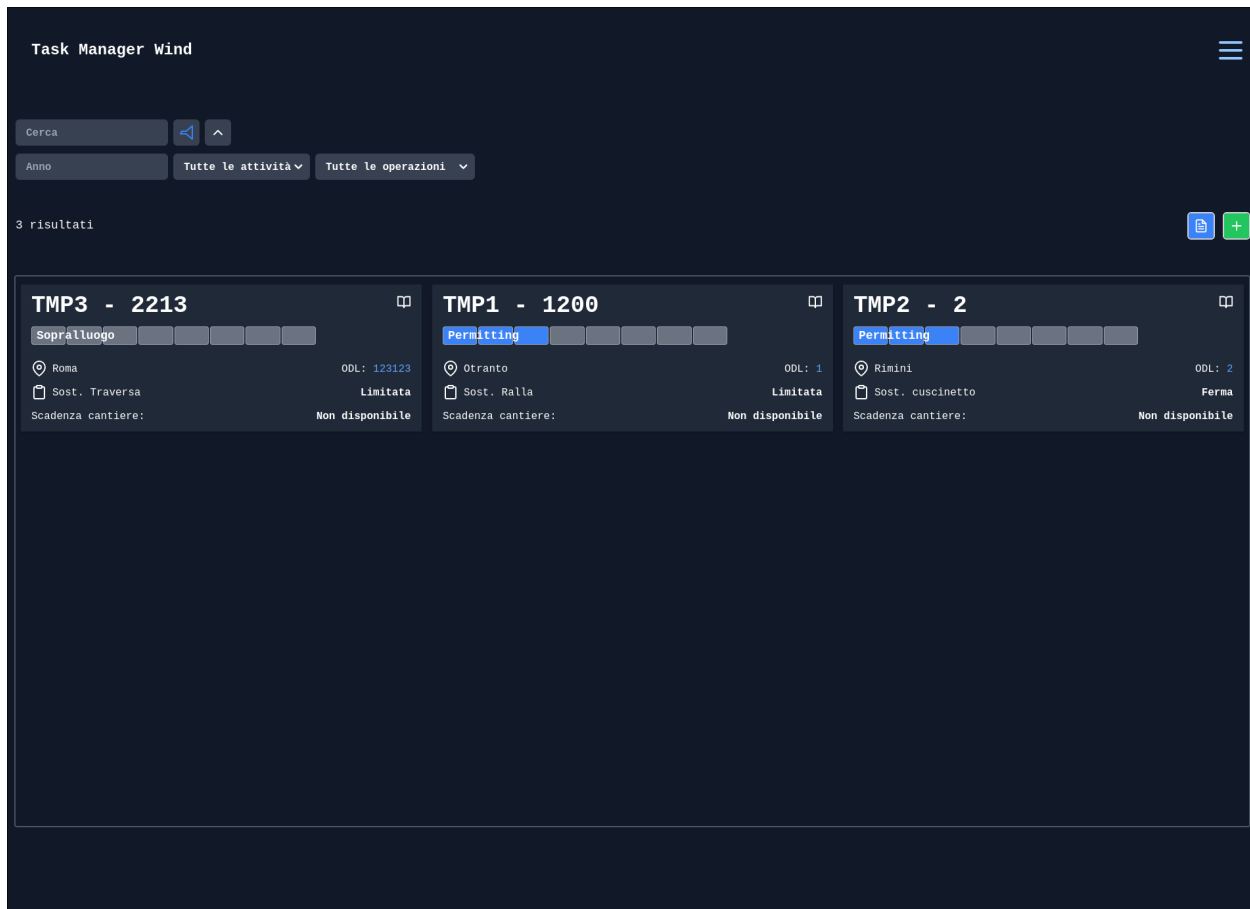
Task Manager Wind

Cerca

Anno

Tutte le attività

Tutte le operazioni

3 risultati

TMP3 - 2213

Sopralluogo

Roma

ODL: 123123

Sost. Traversa

Limitata

Scadenza cantiere:

Non disponibile

TMP1 - 1200

Permitting

Otranto

ODL: 1

Sost. Ralla

Limitata

Scadenza cantiere:

Non disponibile

TMP2 - 2

Permitting

Rimini

ODL: 2

Sost. cuscinetto

Ferma

Scadenza cantiere:

Non disponibile